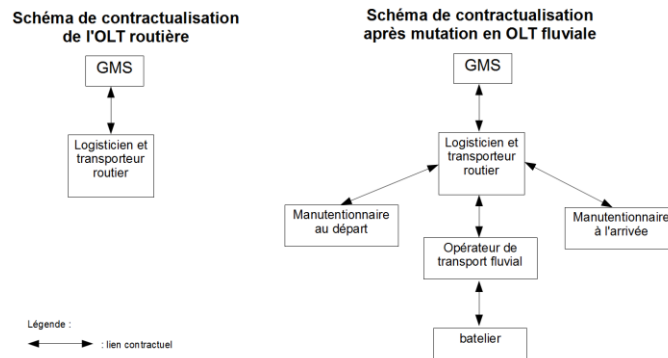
Schéma de contractualisation de l'OLT routière

GMS

Logisticien et transporteur routier

Schéma de contractualisation après mutation en OLT fluviale

GMS

Logisticien et transporteur routier

Manutentionnaire au départ

Manutentionnaire à l'arrivée

Opérateur de transport fluvial

batelier

Légende :

: lien contractuel